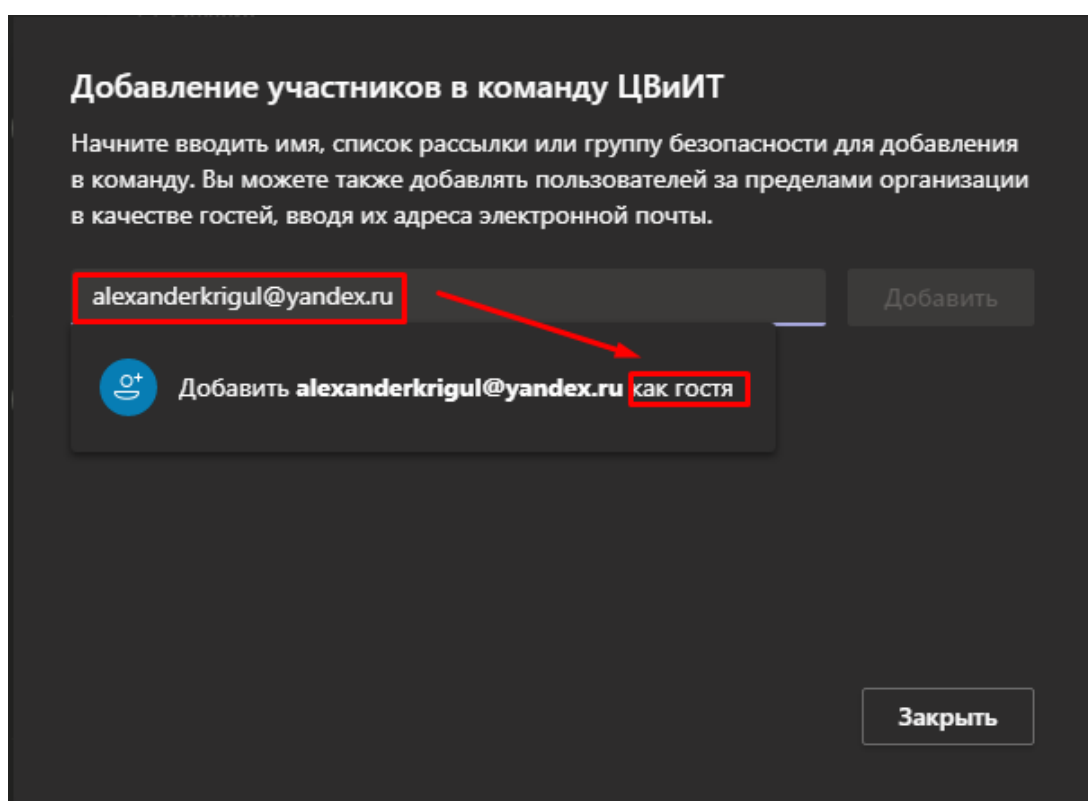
Добавление участников в команду ЦВиИТ

Начните вводить имя, список рассылки или группу безопасности для добавления в команду. Вы можете также добавлять пользователей за пределами организации в качестве гостей, вводя их адреса электронной почты.

alexanderkrigul@yandex.ru

Добавить

Добавить **alexanderkrigul@yandex.ru** как гостя

Закрыть